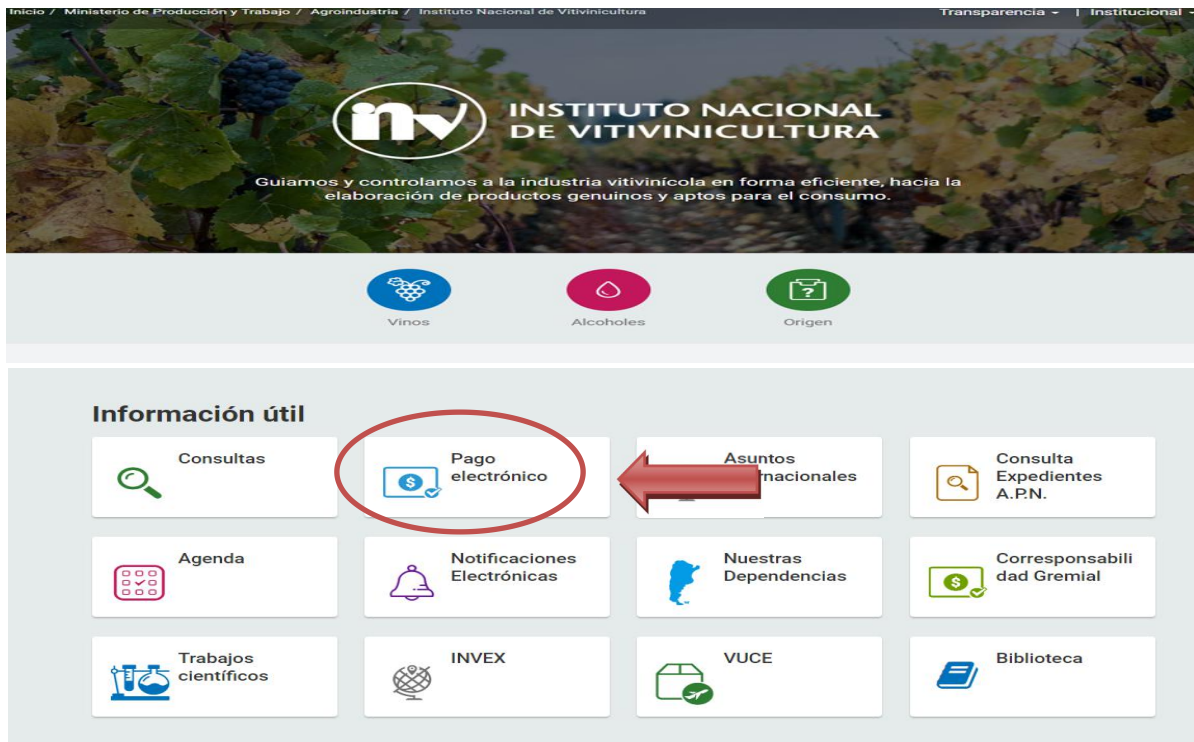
Inicio / Ministerio de Producción y Trabajo / Agroindustria / Instituto Nacional de Vitivinicultura

Transparencia | Institucional

inv INSTITUTO NACIONAL DE VITIVINICULTURA

Guiamos y controlamos a la industria vitivinícola en forma eficiente, hacia la elaboración de productos genuinos y aptos para el consumo.

Vinos

Alcoholes

Origen

Información útil

Consultas

Pago electrónico

Asuntos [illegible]rnacionales

Consulta Expedientes A.P.N.

Agenda

Notificaciones Electrónicas

Nuestras Dependencias

Corresponsabilidad Gremial

Trabajos científicos

INVEX

VUCE

Biblioteca